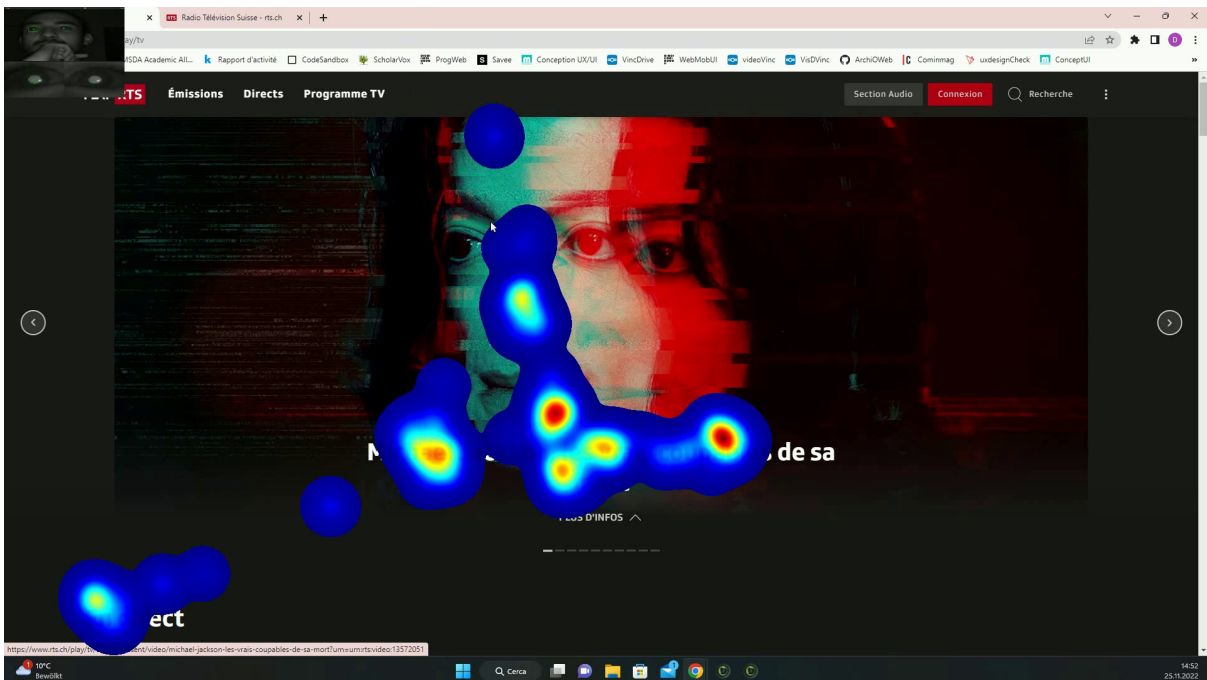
×
Radio Télévision Suisse - rts.ch ×
+
ay/tv
MSDA Academic All... Rapport d'activité CodeSandbox ScholarVox ProgWeb Savee Conception UX/UI VincDrone WebMobUI videoVinc VisDVinc ArchiOWeb Cominmag uxdesignCheck ConceptUI
.TS Émissions Directs Programme TV
Section Audio Connexion Recherche
M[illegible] de sa
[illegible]
PLUS D'INFOS
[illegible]ect
https://www.rts.ch/play/tv/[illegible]ent/video/michael-jackson-les-vrais-coupables-de-sa-mort?urn=urn:rts:video:13572051
10°C
Bewölkt
Cerca
14:52
25.11.2022